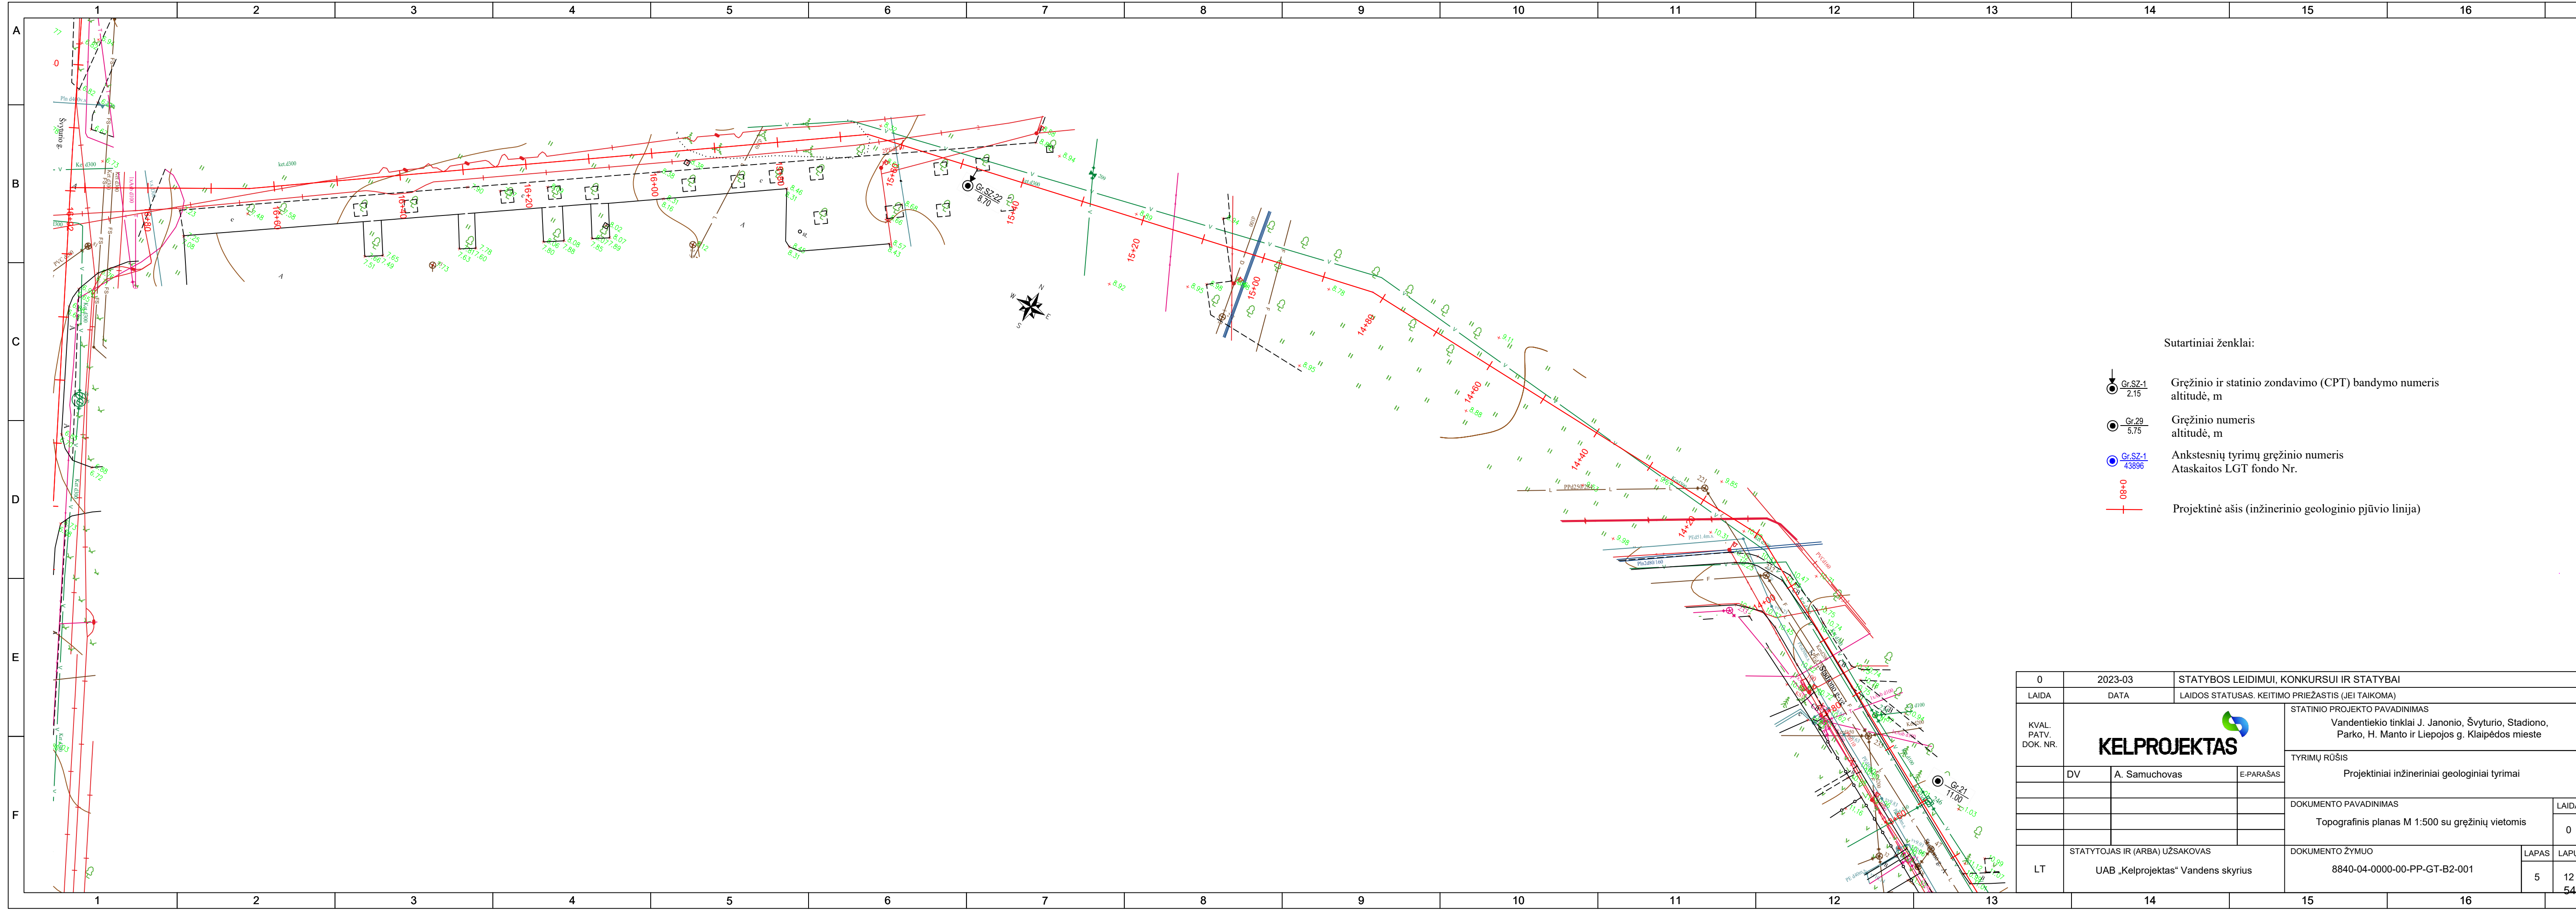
1 2 3 4 5 6 7 8 9 10 11 12 13 14 15 16

A B C D E F

16+60
16+20
16+00
15+80
15+60
15+40
15+20
15+00
14+80
14+60
14+40
14+20
14+00

Gr.SZ-22
8.70

Gr.21
11.00

Sutartiniai ženklai:

$\frac{Gr.SZ-1}{2.15}$ Gręžinio ir statinio zondavimo (CPT) bandymo numeris altitudė, m

$\frac{Gr.29}{5.75}$ Gręžinio numeris altitudė, m

$\frac{Gr.SZ-1}{43896}$ Ankstesnių tyrimų gręžinio numeris Ataskaitos LGT fondo Nr.

0+80 Projektinė ašis (inžinerinio geologinio pjūvio linija)

| 0 | 2023-03 | STATYBOS LEIDIMUI, KONKURSUI IR STATYBAI |
|---|---|---|
| LAIDA | DATA | LAIDOS STATUSAS. KEITIMO PRIEŽASTIS (JEI TAIKOMA) |

KVAL. PATV. DOK. NR.

KELPROJEKTAS

STATINIO PROJEKTO PAVADINIMAS
Vandentiekio tinklai J. Janonio, Švyturio, Stadiono, Parko, H. Manto ir Liepojos g. Klaipėdos mieste

TYRIMŲ RŪŠIS
Projektiniai inžineriniai geologiniai tyrimai

| DV | A. Samuchovas | E-PARAŠAS |

DOKUMENTO PAVADINIMAS
Topografinis planas M 1:500 su gręžinių vietomis

LAIDA
0

LT

STATYTOJAS IR (ARBA) UŽSAKOVAS
UAB „Kelprojektas" Vandens skyrius

DOKUMENTO ŽYMUO
8840-04-0000-00-PP-GT-B2-001

LAPAS 5
LAPU 12
54